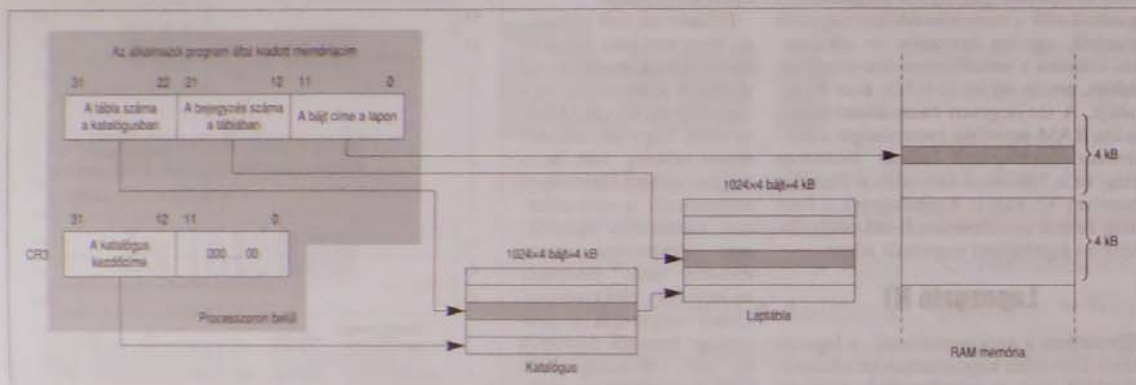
Az alkalmazói program által kiadott memóriacím

31 22 21 12 11 0

A tábla száma a katalógusban

A bejegyzés száma a táblában

A bájt címe a lapon

31 12 11 0

CR3

A katalógus kezdőcíme

000 ... 00

Processzoron belül

1024×4 bájt=4 kB

Katalógus

1024×4 bájt=4 kB

Laptábla

4 kB

4 kB

RAM memória